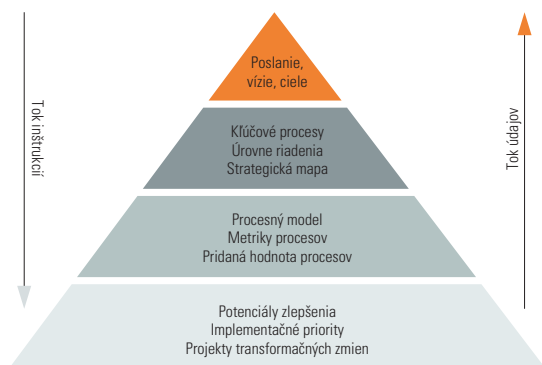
Poslanie, vízie, ciele

Kľúčové procesy
Úrovne riadenia
Strategická mapa

Procesný model
Metriky procesov
Pridaná hodnota procesov

Potenciály zlepšenia
Implementačné priority
Projekty transformačných zmien

Tok inštrukcií

Tok údajov